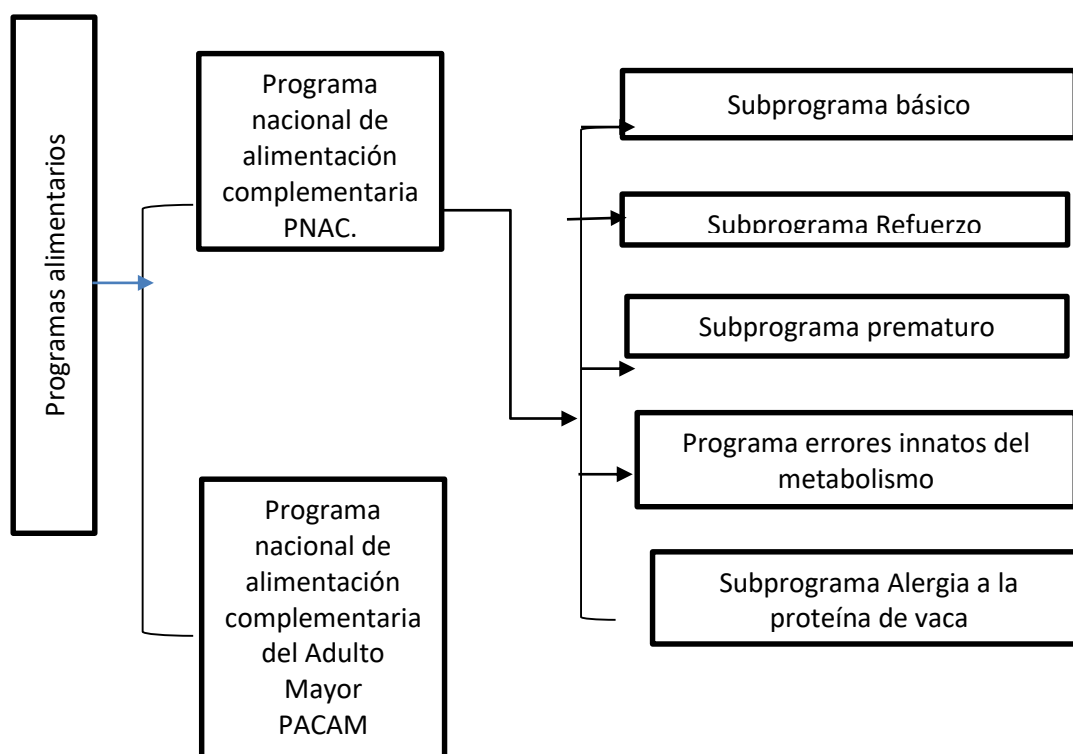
Programas alimentarios

Programa nacional de alimentación complementaria PNAC.

Programa nacional de alimentación complementaria del Adulto Mayor PACAM

Subprograma básico

Subprograma Refuerzo

Subprograma prematuro

Programa errores innatos del metabolismo

Subprograma Alergia a la proteína de vaca